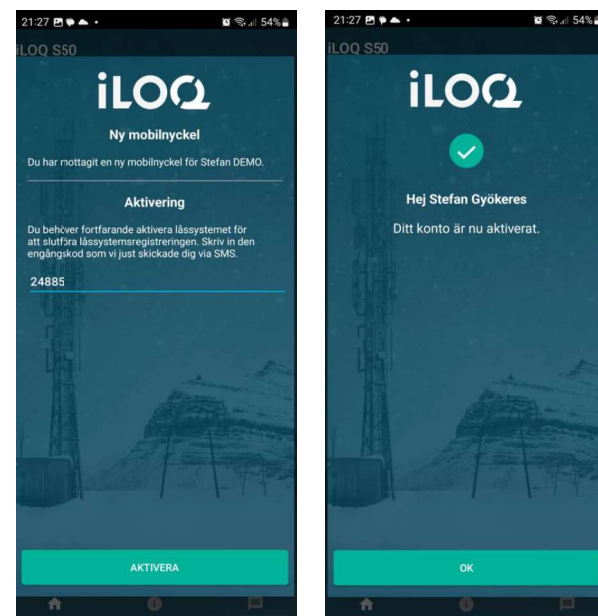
21:27 54%

iLOQ S50

iLOQ

Ny mobilnyckel

Du har mottagit en ny mobilnyckel för Stefan DEMO.

Aktivering

Du behöver fortfarande aktivera låssystemet för att slutföra låssystemsregistreringen. Skriv in den engångskod som vi just skickade dig via SMS.

24885

AKTIVERA

21:27 54%

iLOQ S50

iLOQ

Hej Stefan Gyökeres

Ditt konto är nu aktiverat.

OK